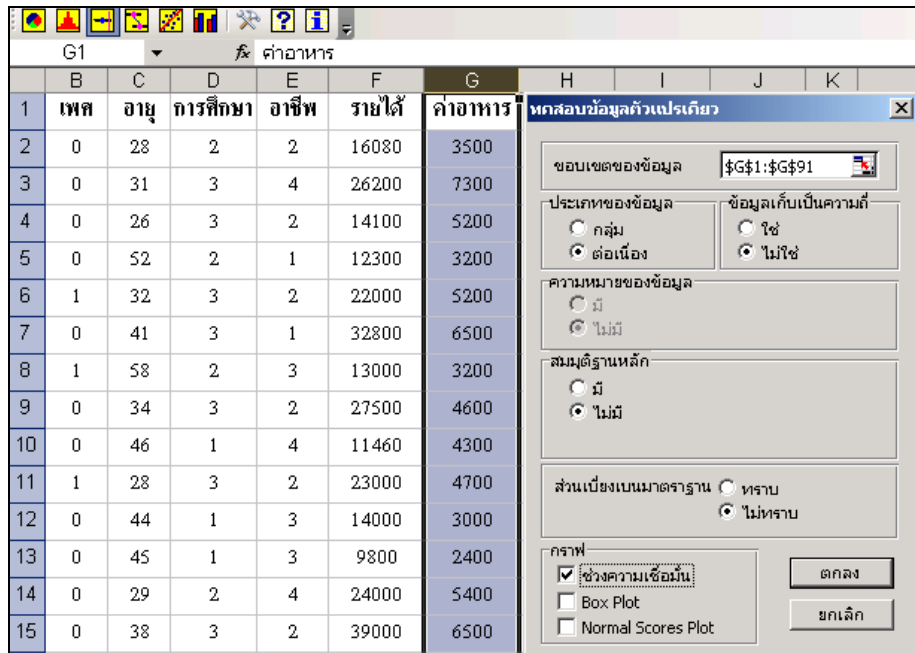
G1 $f_x$ ค่าอาหาร

| | B | C | D | E | F | G |
|---|---|---|---|---|---|---|
| 1 | เพศ | อายุ | การศึกษา | อาชีพ | รายได้ | ค่าอาหาร |
| 2 | 0 | 28 | 2 | 2 | 16080 | 3500 |
| 3 | 0 | 31 | 3 | 4 | 26200 | 7300 |
| 4 | 0 | 26 | 3 | 2 | 14100 | 5200 |
| 5 | 0 | 52 | 2 | 1 | 12300 | 3200 |
| 6 | 1 | 32 | 3 | 2 | 22000 | 5200 |
| 7 | 0 | 41 | 3 | 1 | 32800 | 6500 |
| 8 | 1 | 58 | 2 | 3 | 13000 | 3200 |
| 9 | 0 | 34 | 3 | 2 | 27500 | 4600 |
| 10 | 0 | 46 | 1 | 4 | 11460 | 4300 |
| 11 | 1 | 28 | 3 | 2 | 23000 | 4700 |
| 12 | 0 | 44 | 1 | 3 | 14000 | 3000 |
| 13 | 0 | 45 | 1 | 3 | 9800 | 2400 |
| 14 | 0 | 29 | 2 | 4 | 24000 | 5400 |
| 15 | 0 | 38 | 3 | 2 | 39000 | 6500 |

H I J K

ทดสอบข้อมูลตัวแปรเดียว

ขอบเขตของข้อมูล $G$1:$G$91

ประเภทของข้อมูล
กลุ่ม
ต่อเนื่อง

ข้อมูลเก็บเป็นความถี่
ใช่
ไม่ใช่

ความหมายของข้อมูล
มี
ไม่มี

สมมุติฐานหลัก
มี
ไม่มี

ส่วนเบี่ยงเบนมาตรฐาน ทราบ
ไม่ทราบ

กราฟ
ช่วงความเชื่อมั่น
Box Plot
Normal Scores Plot

ตกลง
ยกเลิก